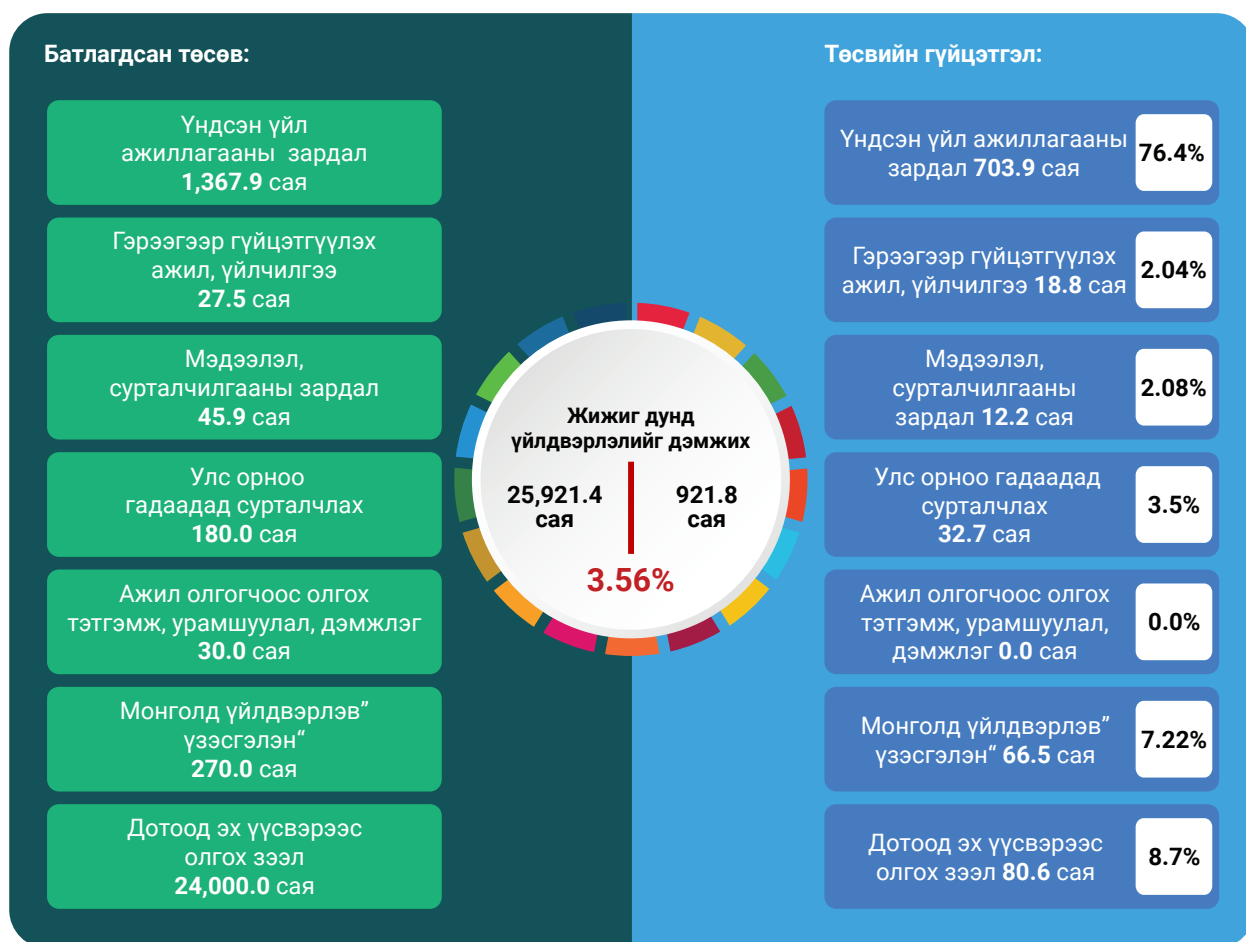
Батлагдсан төсөв:

Үндсэн үйл ажиллагааны зардал **1,367.9** сая

Гэрээгээр гүйцэтгүүлэх ажил, үйлчилгээ **27.5** сая

Мэдээлэл, сурталчилгааны зардал **45.9** сая

Улс орноо гадаадад сурталчлах **180.0** сая

Ажил олгогчоос олгох тэтгэмж, урамшуулал, дэмжлэг **30.0** сая

Монголд үйлдвэрлэв" үзэсгэлэн" **270.0** сая

Дотоод эх үүсвэрээс олгох зээл **24,000.0** сая

Жижиг дунд үйлдвэрлэлийг дэмжих

25,921.4 сая

921.8 сая

3.56%

Төсвийн гүйцэтгэл:

Үндсэн үйл ажиллагааны зардал **703.9** сая 76.4%

Гэрээгээр гүйцэтгүүлэх ажил, үйлчилгээ **18.8** сая 2.04%

Мэдээлэл, сурталчилгааны зардал **12.2** сая 2.08%

Улс орноо гадаадад сурталчлах **32.7** сая 3.5%

Ажил олгогчоос олгох тэтгэмж, урамшуулал, дэмжлэг **0.0** сая 0.0%

Монголд үйлдвэрлэв" үзэсгэлэн" **66.5** сая 7.22%

Дотоод эх үүсвэрээс олгох зээл **80.6** сая 8.7%